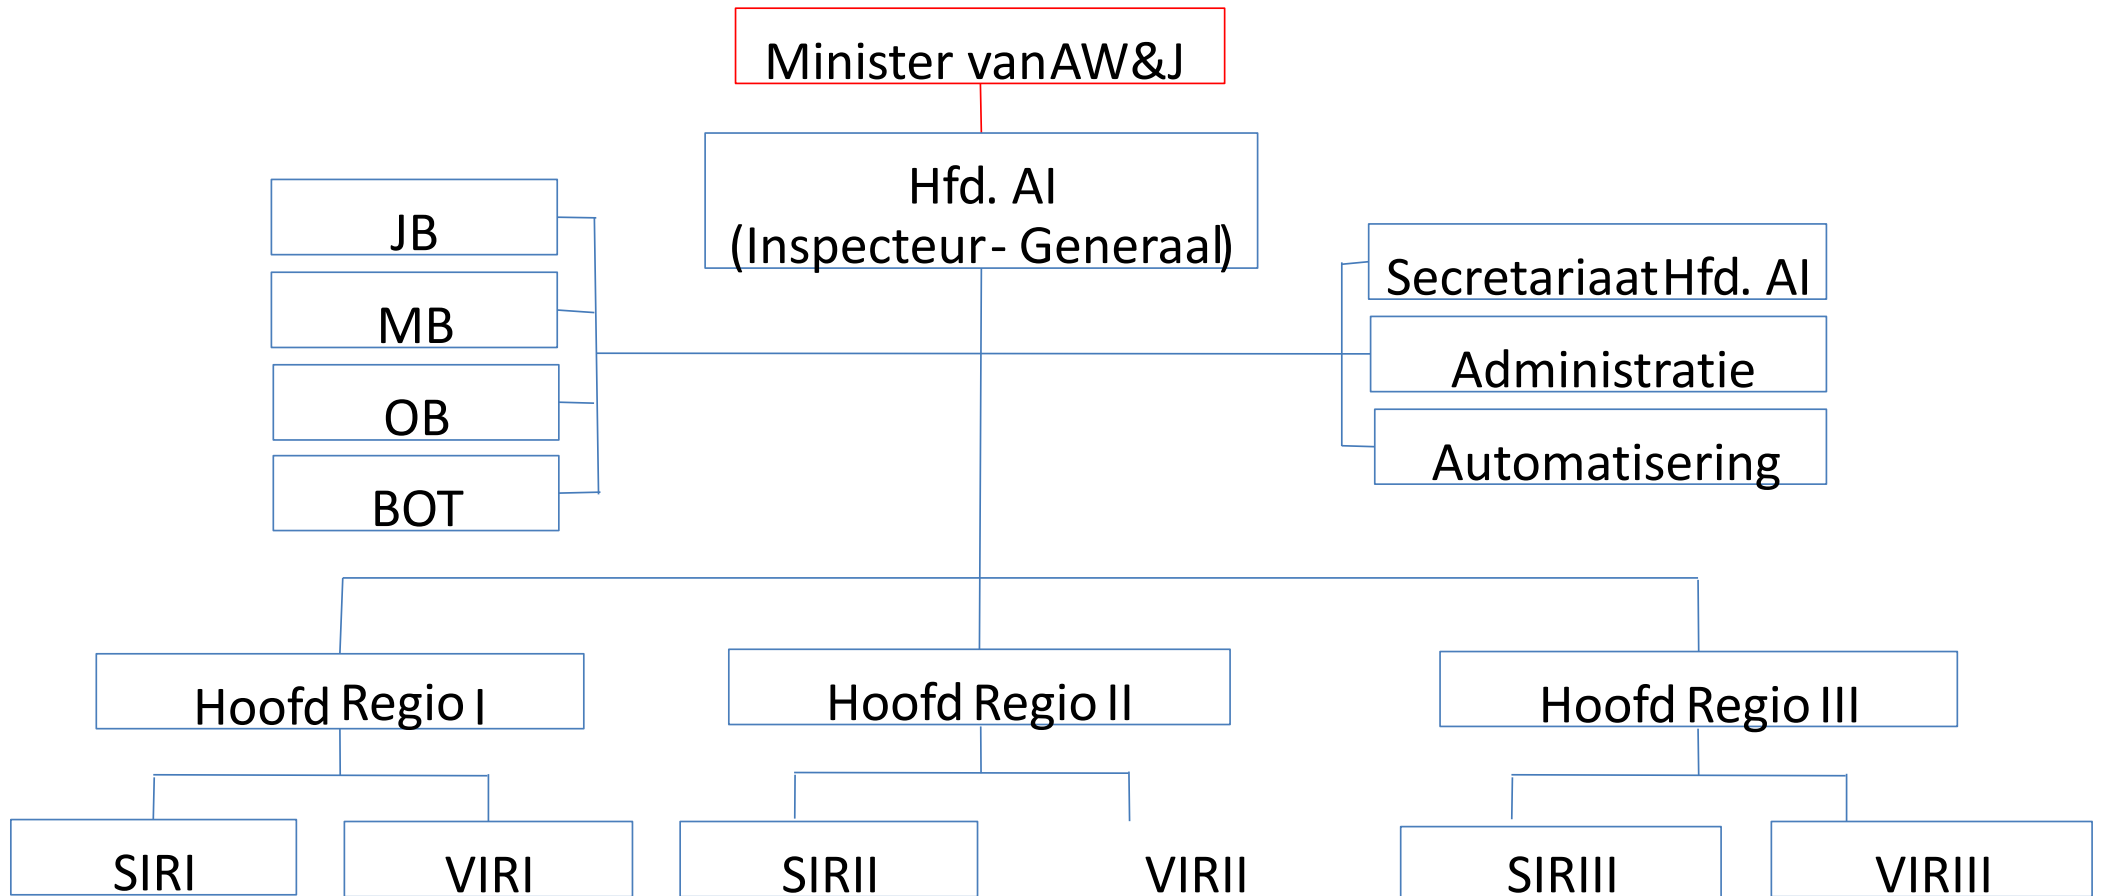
Minister van AW&J

Hfd. AI
(Inspecteur - Generaal)

JB

MB

OB

BOT

Secretariaat Hfd. AI

Administratie

Automatisering

Hoofd Regio I

Hoofd Regio II

Hoofd Regio III

SIRI

VIRI

SIRII

VIRII

SIRIII

VIRIII